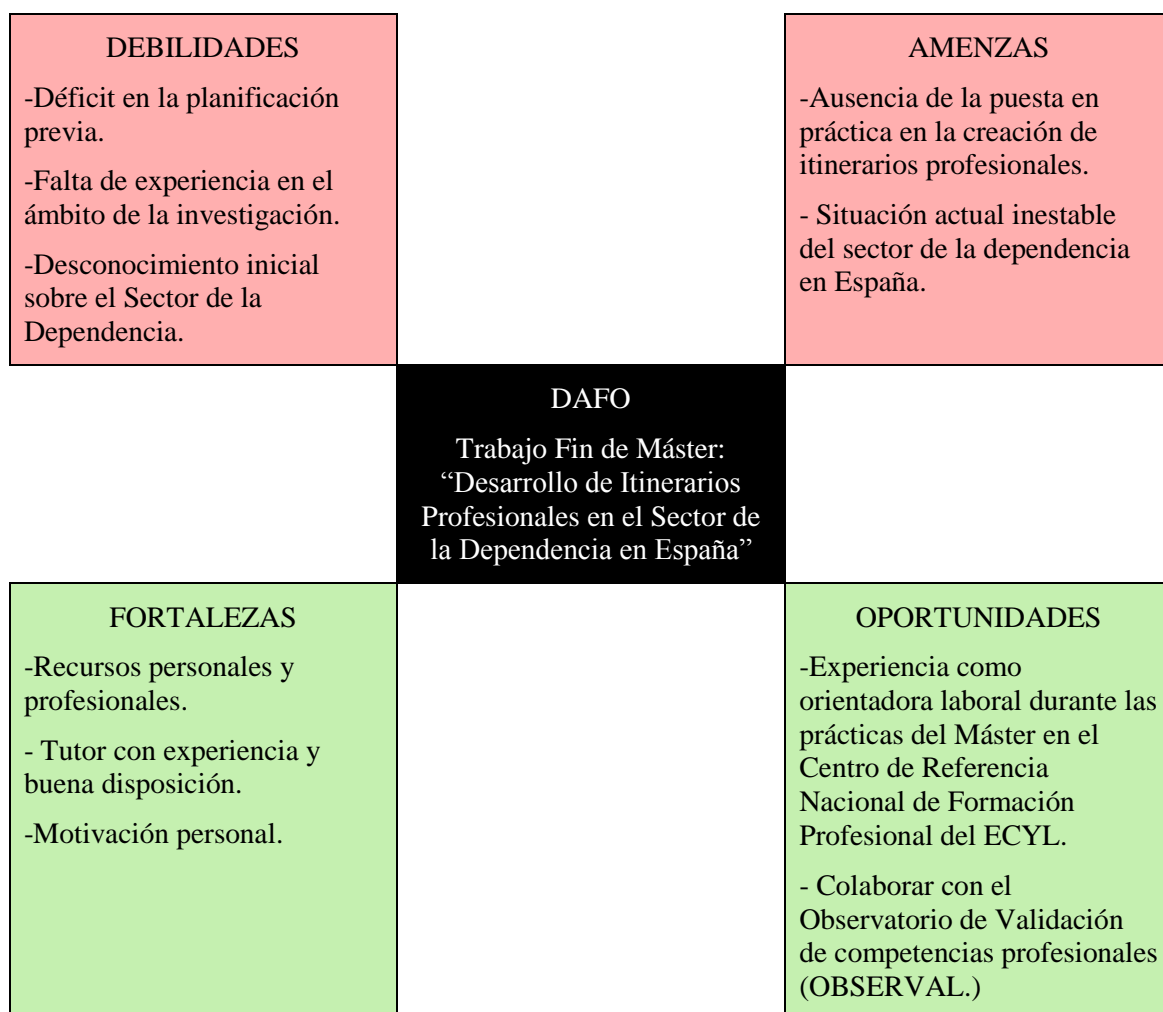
DEBILIDADES

-Déficit en la planificación previa.

-Falta de experiencia en el ámbito de la investigación.

-Desconocimiento inicial sobre el Sector de la Dependencia.

AMENZAS

-Ausencia de la puesta en práctica en la creación de itinerarios profesionales.

- Situación actual inestable del sector de la dependencia en España.

DAFO

Trabajo Fin de Máster: "Desarrollo de Itinerarios Profesionales en el Sector de la Dependencia en España"

FORTALEZAS

-Recursos personales y profesionales.

- Tutor con experiencia y buena disposición.

-Motivación personal.

OPORTUNIDADES

-Experiencia como orientadora laboral durante las prácticas del Máster en el Centro de Referencia Nacional de Formación Profesional del ECYL.

- Colaborar con el Observatorio de Validación de competencias profesionales (OBSERVAL.)